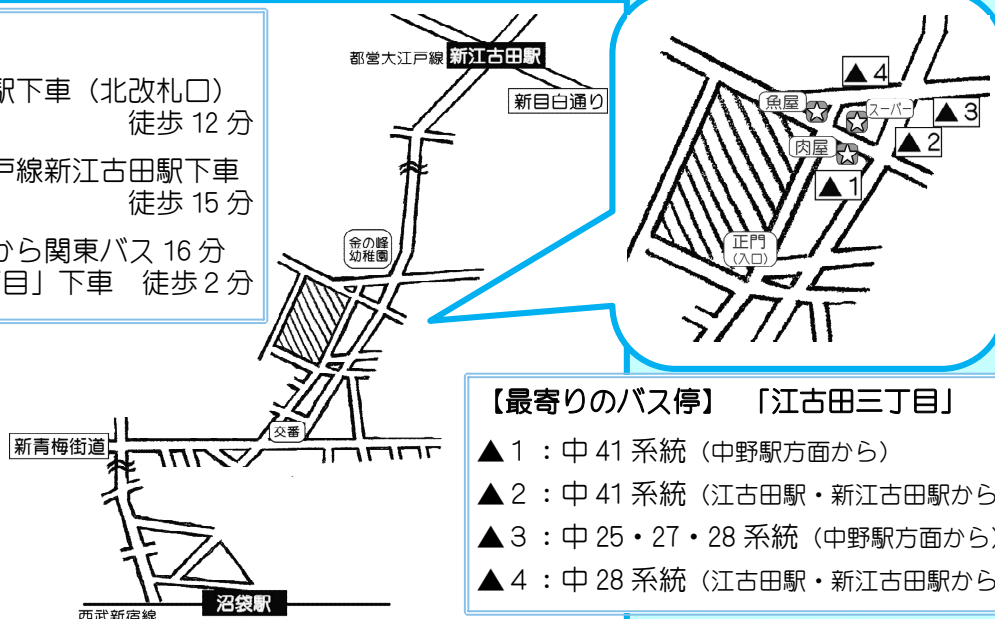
駅下車（北改札口）
徒歩 12 分

戸線新江古田駅下車
徒歩 15 分

から関東バス 16 分
目」下車　徒歩 2 分

都営大江戸線 新江古田駅

新目白通り

金の峰
幼稚園

交番

新青梅街道

沼袋駅

西武新宿線

▲4

魚屋

スーパー

▲3

肉屋

▲2

▲1

正門
（入口）

【最寄りのバス停】　「江古田三丁目」

▲1 ：中 41 系統（中野駅方面から）

▲2 ：中 41 系統（江古田駅・新江古田駅から

▲3 ：中 25・27・28 系統（中野駅方面から

▲4 ：中 28 系統（江古田駅・新江古田駅から